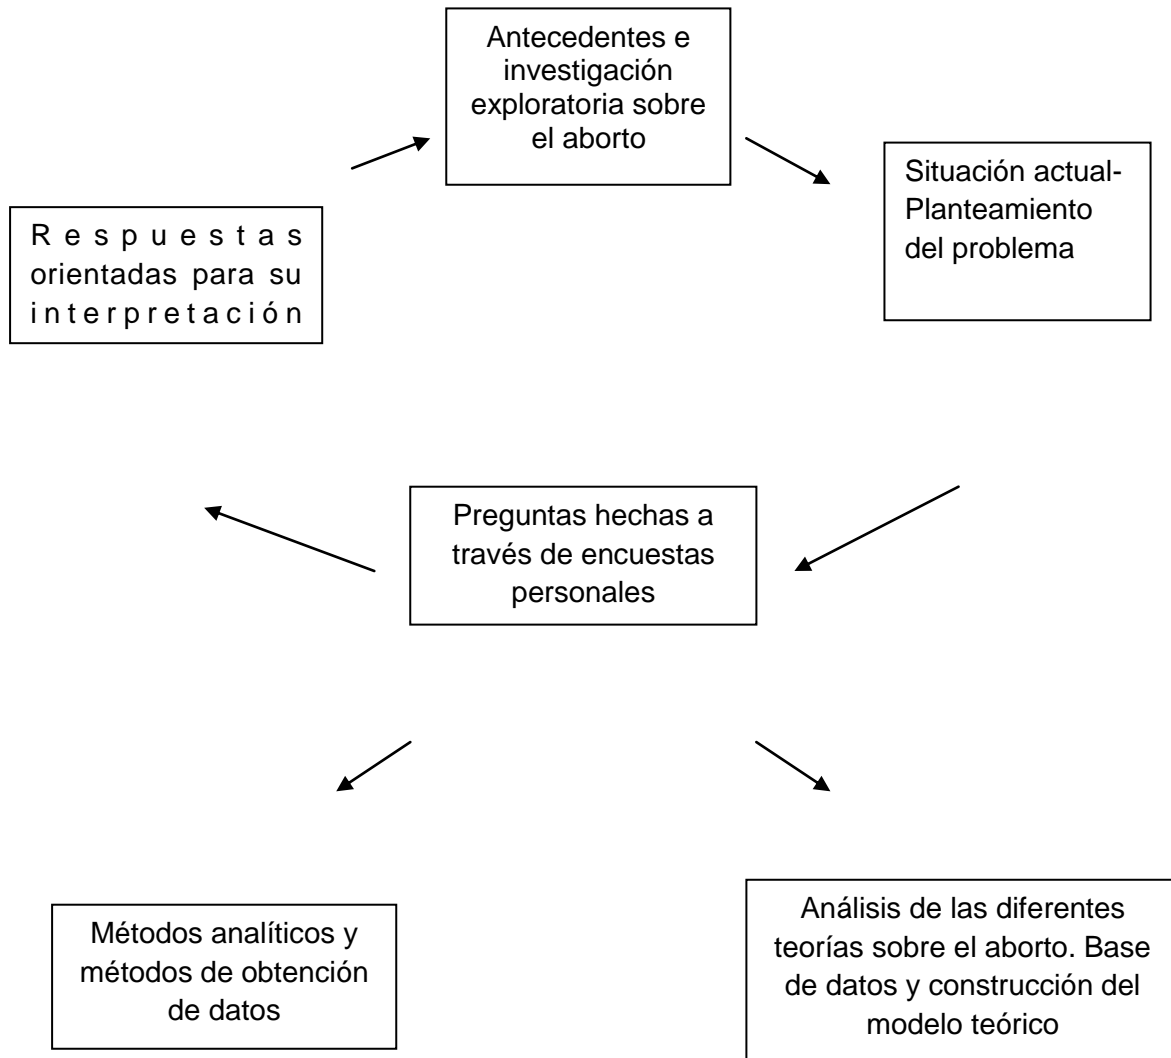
Antecedentes e investigación exploratoria sobre el aborto

Situación actual- Planteamiento del problema

Respuestas orientadas para su interpretación

Preguntas hechas a través de encuestas personales

Métodos analíticos y métodos de obtención de datos

Análisis de las diferentes teorías sobre el aborto. Base de datos y construcción del modelo teórico